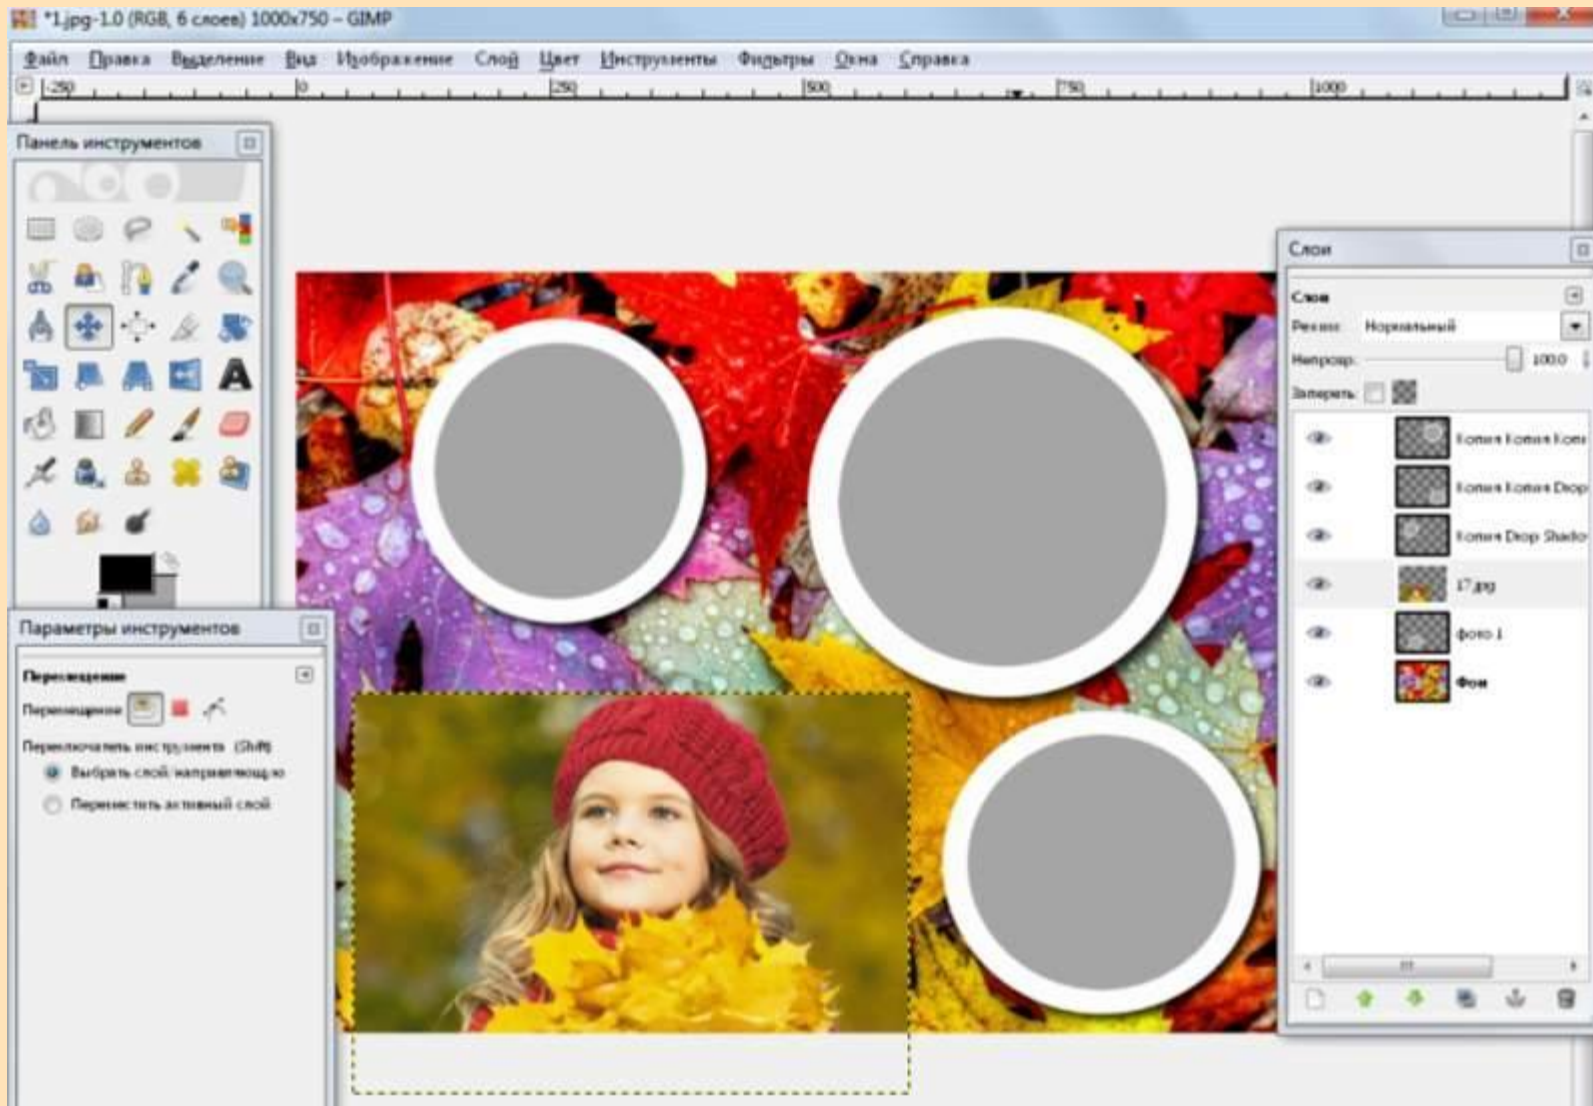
*1.jpg-1.0 (RGB, 6 слоев) 1000x750 – GIMP

Файл Правка Выделение Вид Изображение Слой Цвет Инструменты Фильтры Окна Справка

-250 0 250 500 750 1000

Панель инструментов

Параметры инструментов

Перемещение

Перемещение:

Переключатель инструмента (Shift)

Выбрать слой/направляющую

Переместить активный слой

Слои

Слои

Режим: Нормальный

Непрозр.: 100.0

Запереть:

Копия Копия Копи

Копия Копия Drop

Копия Drop Shado

17.jpg

фото 1

Фон